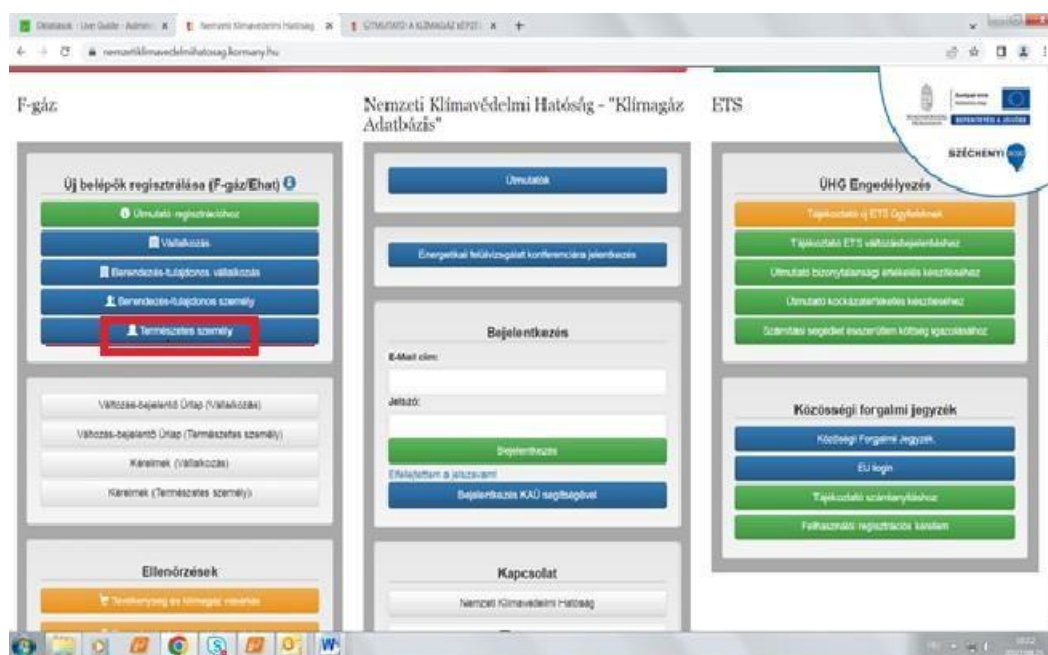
nemzetiklimavedelmihatosag.kormany.hu

F-gáz

Új belépők regisztrálása (F-gáz/Ehat)

Útmutató regisztrációhoz

Vállalkozás

Berendezés-tulajdonos vállalkozás

Berendezés-tulajdonos személy

Természetes személy

Változás-bejelentő Űrlap (Vállalkozás)

Változás-bejelentő Űrlap (Természetes személy)

Kérelmek (Vállalkozás)

Kérelmek (Természetes személy)

Ellenőrzések

Nemzeti Klímavédelmi Hatóság - "Klímagáz Adatbázis"

Útmutatók

Energetikai felülvizsgálat konferenciára jelentkezés

Bejelentkezés

E-Mail cím:

Jelszó:

Bejelentkezés

Elfelejtettem a jelszavam!

Bejelentkezés KAÜ segítségével

Kapcsolat

Nemzeti Klímavédelmi Hatóság

ETS

SZÉCHENYI 2020

ÜHG Engedélyezés

Tájékoztató új ETS Ügyfeleknek

Tájékoztató ETS változásbejelentéshez

Útmutató bizonytalansági értékelés készítéséhez

Útmutató kockázatértékelés készítéséhez

Számítási segédlet ésszerűtlen költség igazolásához

Közösségi forgalmi jegyzék

Közösségi Forgalmi Jegyzék

EU login

Tájékoztató számlanyitáshoz

Felhasználói regisztrációs kérelem